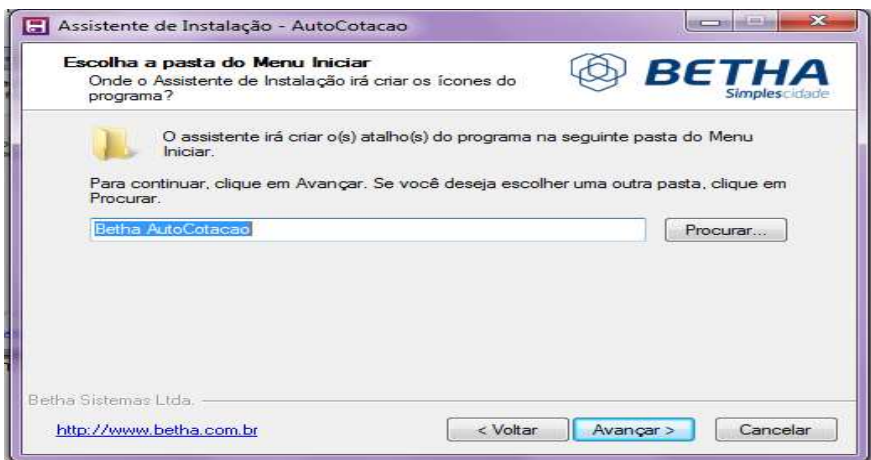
Assistente de Instalação - AutoCotacao

Escolha a pasta do Menu Iniciar
Onde o Assistente de Instalação irá criar os ícones do programa?

BETHA
Simplescidade

O assistente irá criar o(s) atalho(s) do programa na seguinte pasta do Menu Iniciar.

Para continuar, clique em Avançar. Se você deseja escolher uma outra pasta, clique em Procurar.

Betha AutoCotacao

Procurar...

Betha Sistemas Ltda.

http://www.betha.com.br

< Voltar

Avançar >

Cancelar